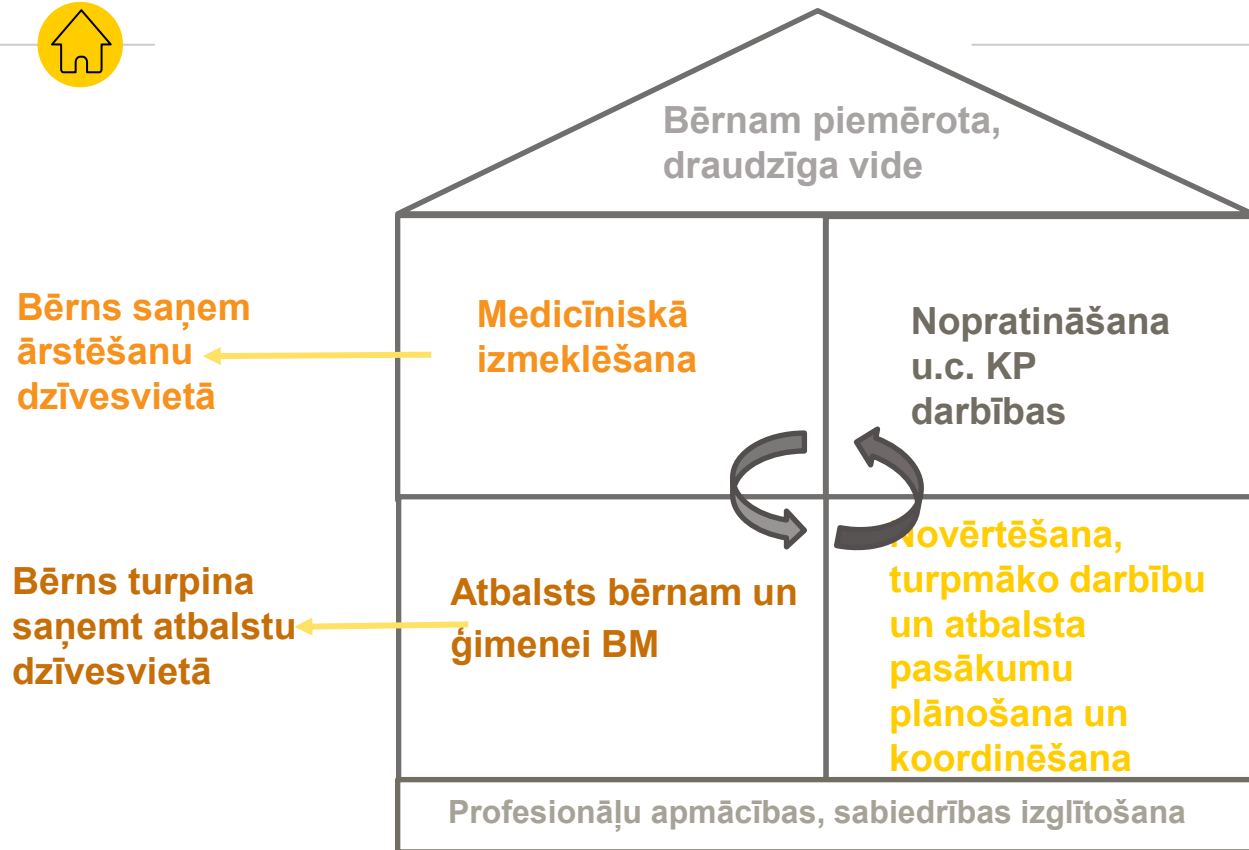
Bērnam piemērota, draudzīga vide

Bērns saņem ārstēšanu dzīvesvietā

Medicīniskā izmeklēšana

Nopratināšana u.c. KP darbības

Bērns turpina saņemt atbalstu dzīvesvietā

Atbalsts bērnam un ģimenei BM

Novērtēšana, turpmāko darbību un atbalsta pasākumu plānošana un koordinēšana

Profesionāļu apmācības, sabiedrības izglītošana